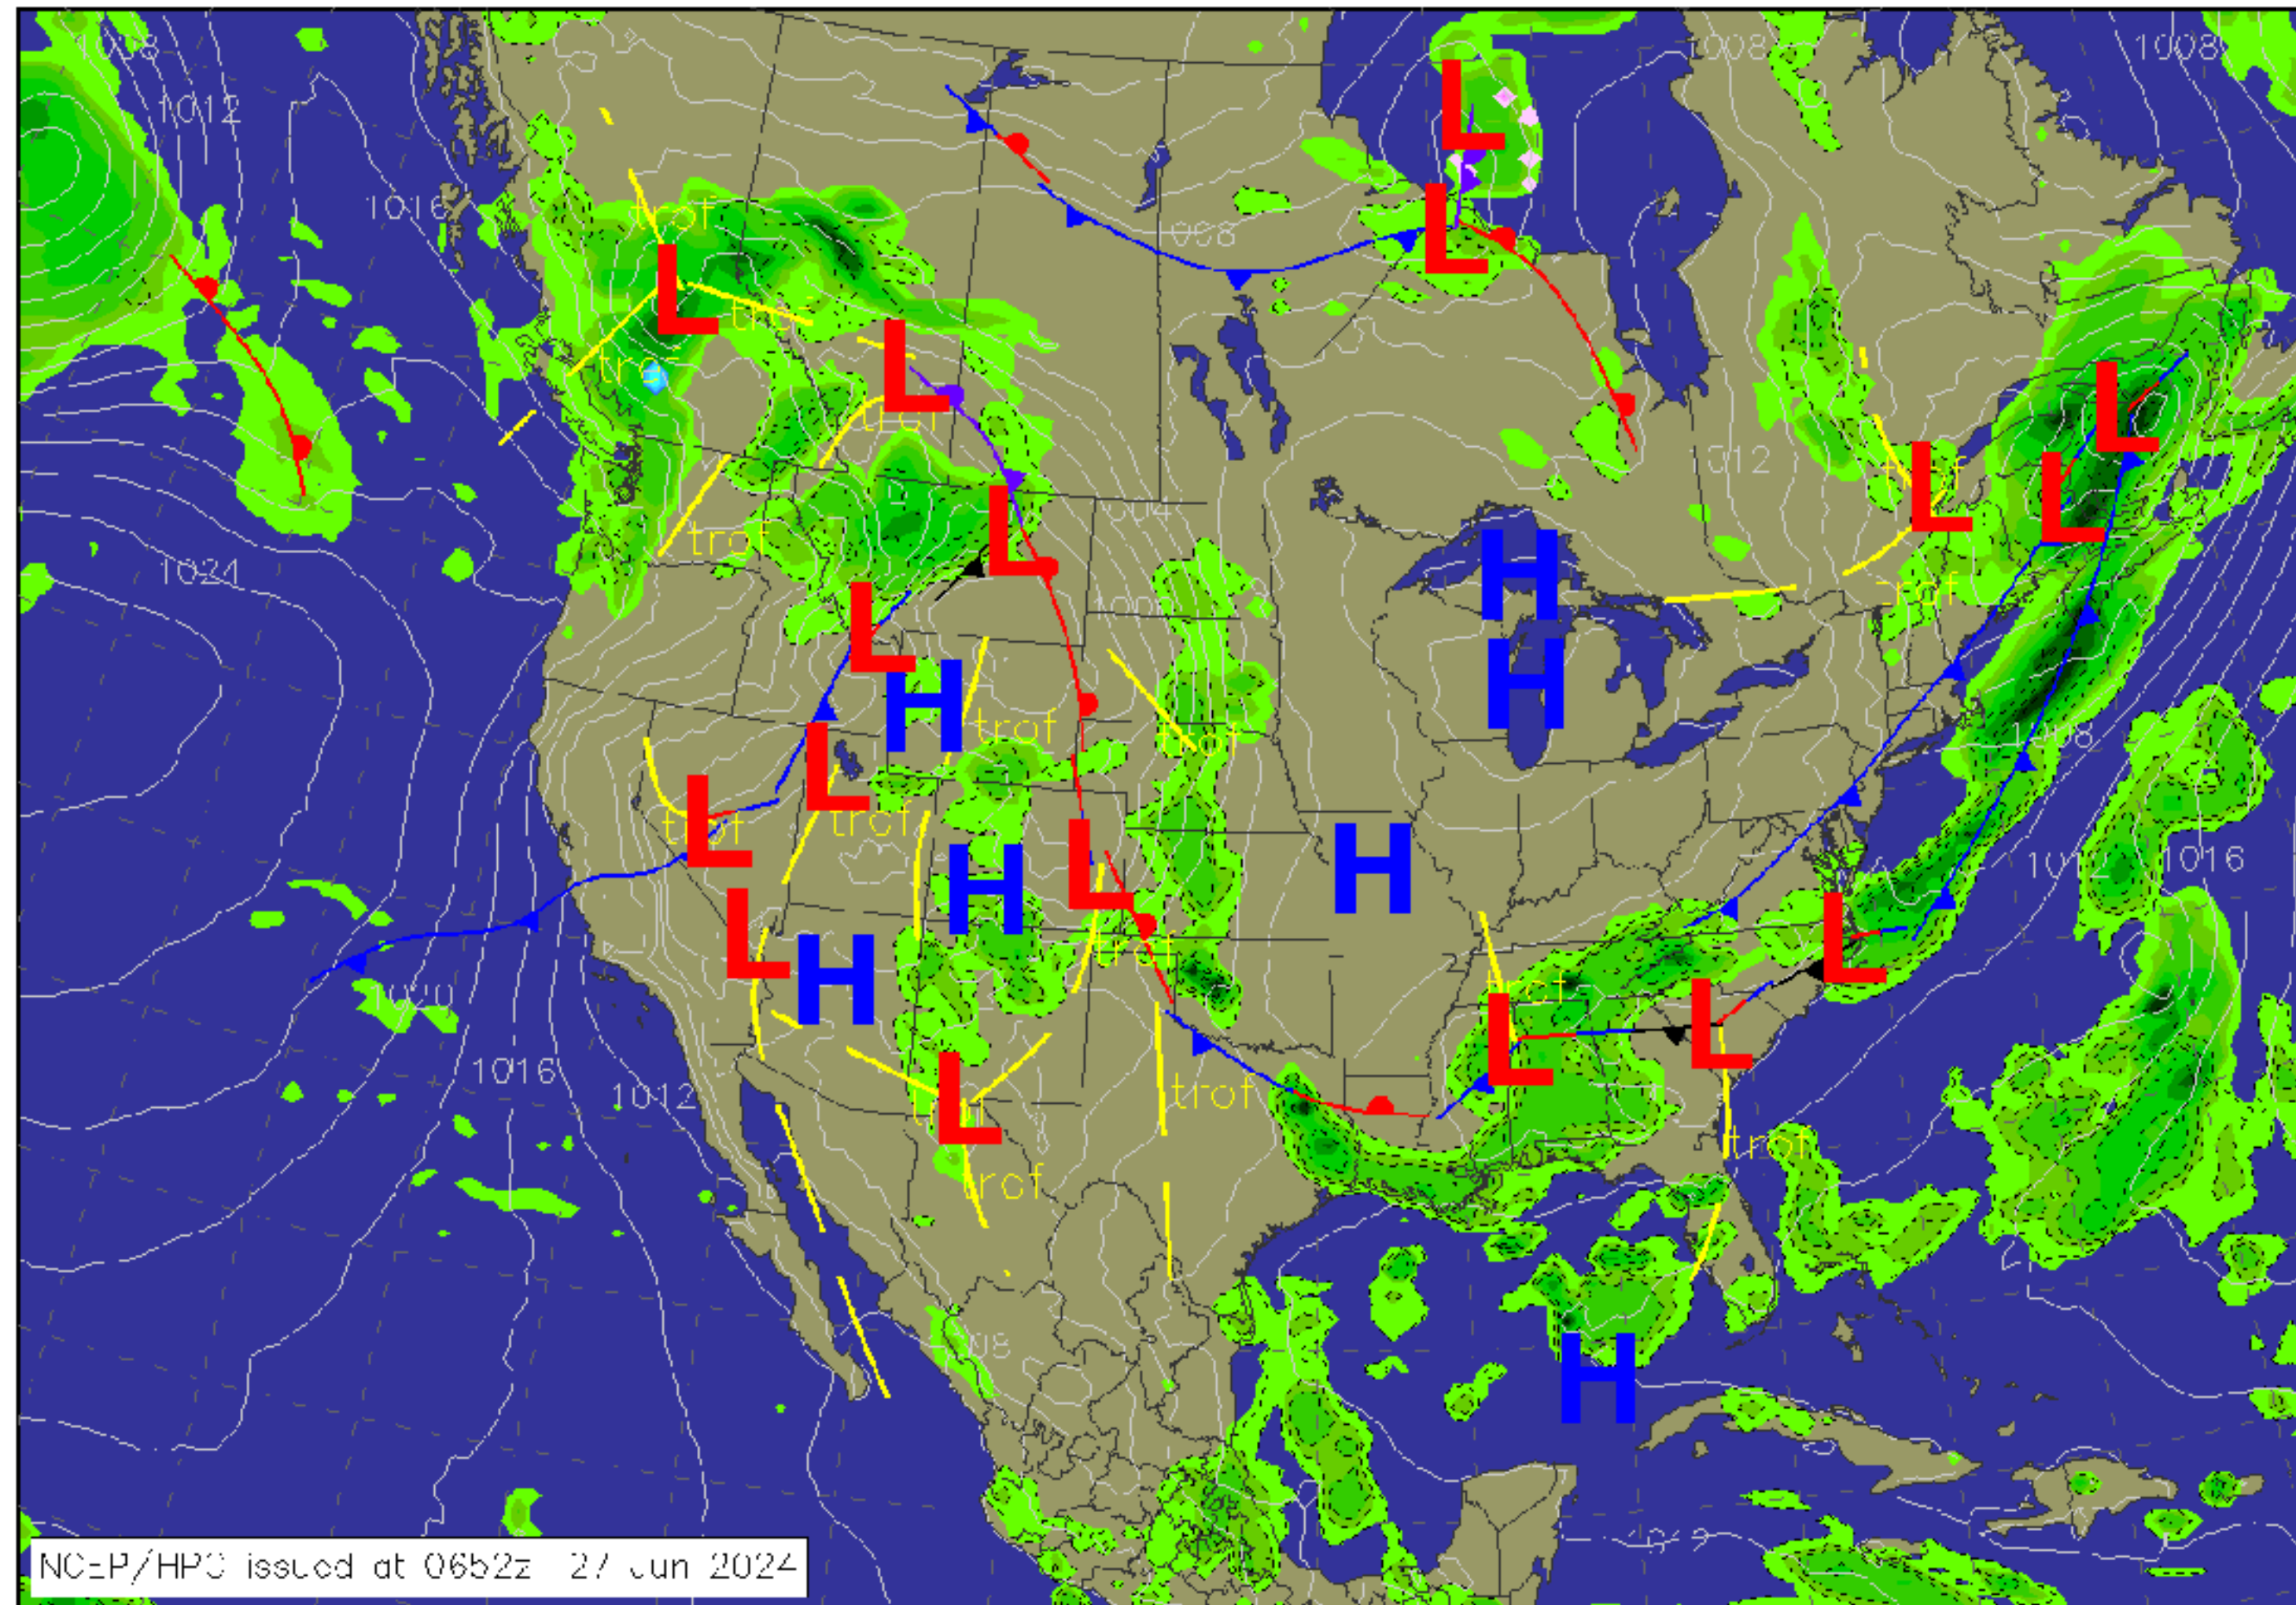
1008
1012
1016
1024
1008
1008
1008
L
L
L
L
L
L
L
L
L
L
L
L
L
L
L
L
L
H
H
H
H
H
H
H
trof
trof
trof
trof
trof
trof
trof
trof
trof
trof
trof
trof
trof
trof
trof
1012
1004
1020
1016
1012
1008
1012
1016
1016
1008
NCEP/HPC issued at 0652z 27 Jun 2024